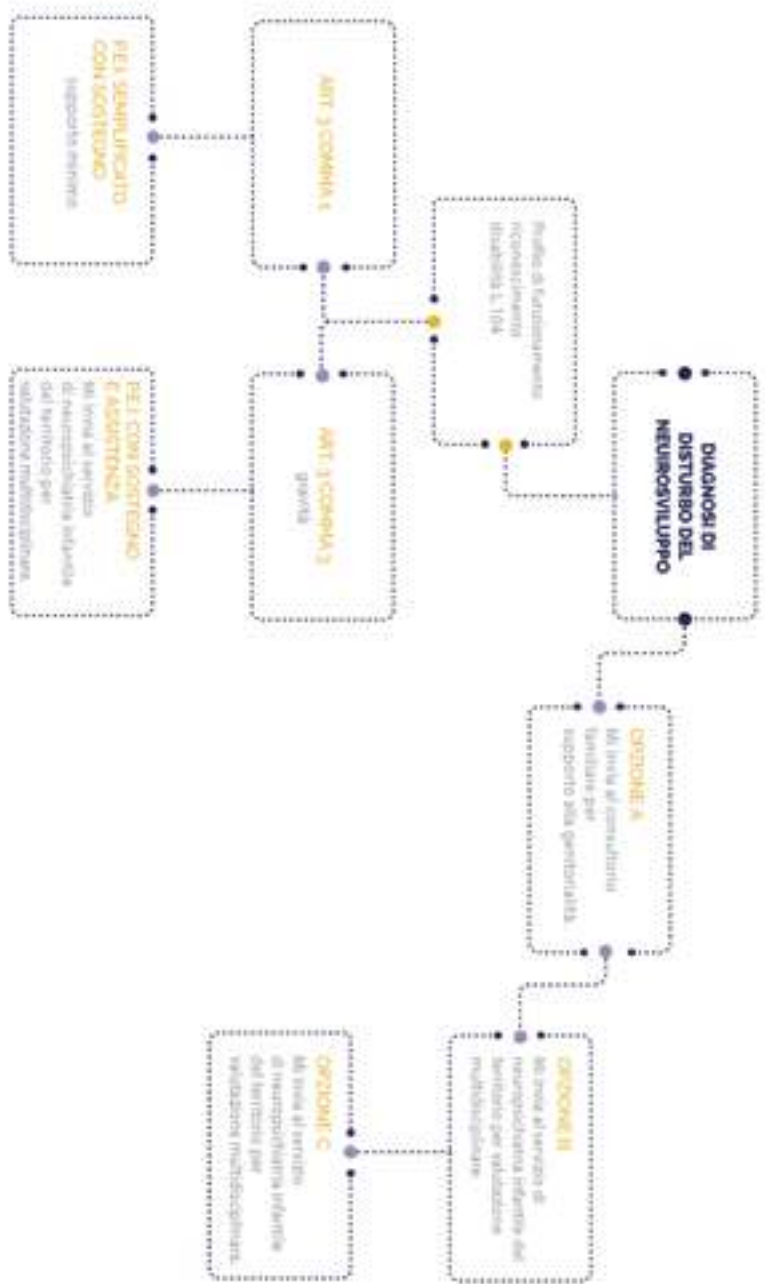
DIAGNOSI DI DISTURBO DEL NEUROSVILUPPO

Profilo di funzionamento riconoscimento disabilità L. 104

ART. 3 COMMA 1

PEI SEMPLIFICATO CON SOSTEGNO
supporto minimo

ART. 3 COMMA 3
gravità

PEI CON SOSTEGNO E ASSISTENZA
Mi invia al servizio di neuropsichiatria infantile del territorio per valutazione multidisciplinare.

OPZIONE A
Mi invia al consultorio familiare per supporto alla genitorialità.

OPZIONE B
Mi invia al servizio di neuropsichiatria infantile del territorio per valutazione multidisciplinare.

OPZIONE C
Mi invia al servizio di neuropsichiatria infantile del territorio per valutazione multidisciplinare.